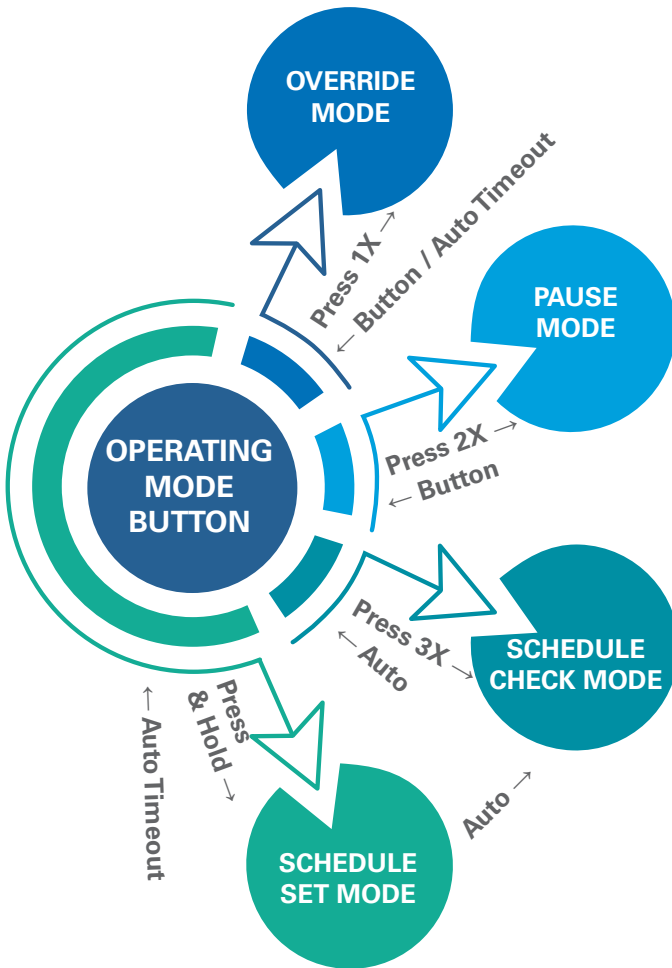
OVERRIDE MODE

Press 1X →
← Button / Auto Timeout

PAUSE MODE

Press 2X →
← Button

OPERATING MODE BUTTON

Press 3X →
← Auto

SCHEDULE CHECK MODE

Press & Hold →

← Auto Timeout

Auto →

SCHEDULE SET MODE